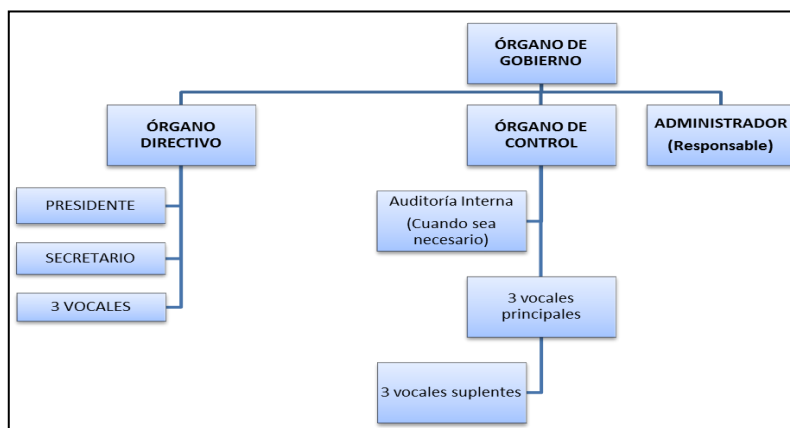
ÓRGANO DE GOBIERNO

ÓRGANO DIRECTIVO

ÓRGANO DE CONTROL

ADMINISTRADOR (Responsable)

PRESIDENTE

SECRETARIO

3 VOCALES

Auditoría Interna (Cuando sea necesario)

3 vocales principales

3 vocales suplentes